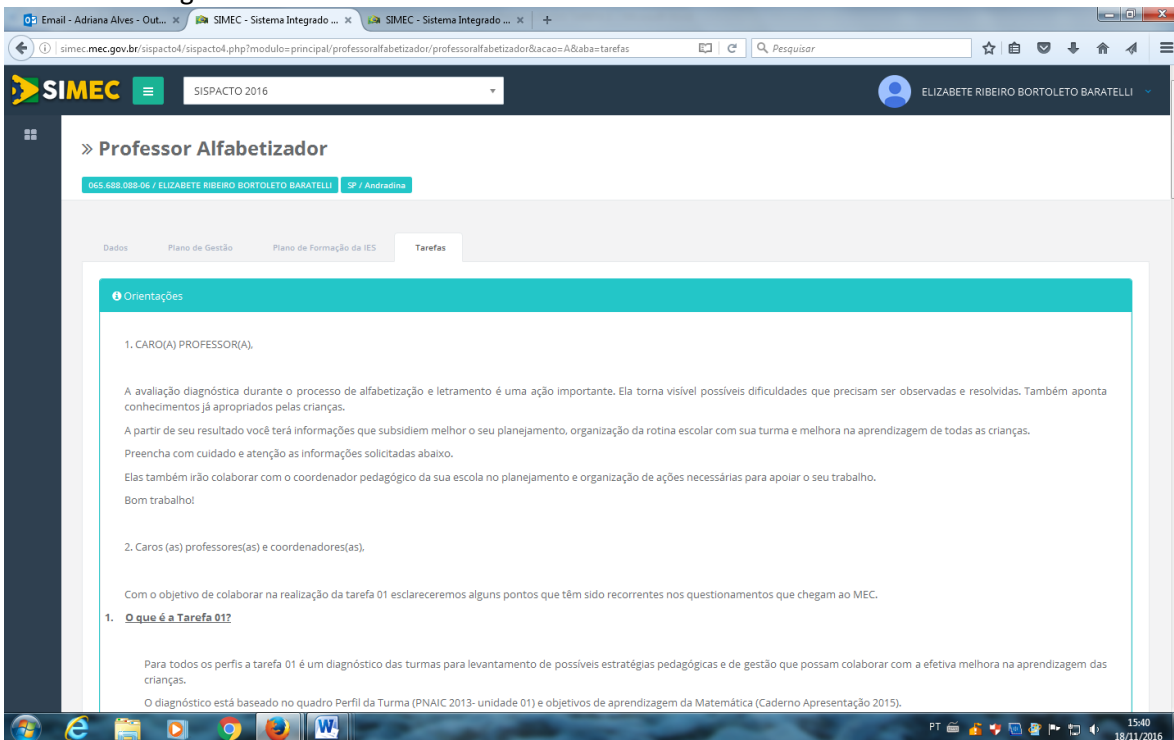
Email - Adriana Alves - Out... ×
SIMEC - Sistema Integrado ... ×
SIMEC - Sistema Integrado ... ×
+

simec.mec.gov.br/sispacto4/sispacto4.php?modulo=principal/professoralfabetizador/professoralfabetizador&acao=A&aba=tarefas
Pesquisar

SIMEC
SISPACTO 2016
ELIZABETE RIBEIRO BORTOLETO BARATELLI

» Professor Alfabetizador

065.688.088-06 / ELIZABETE RIBEIRO BORTOLETO BARATELLI
SP / Andradina

Dados
Plano de Gestão
Plano de Formação da IES
Tarefas

Orientações

1. CARO(A) PROFESSOR(A),

A avaliação diagnóstica durante o processo de alfabetização e letramento é uma ação importante. Ela torna visível possíveis dificuldades que precisam ser observadas e resolvidas. Também aponta conhecimentos já apropriados pelas crianças.

A partir de seu resultado você terá informações que subsidiem melhor o seu planejamento, organização da rotina escolar com sua turma e melhora na aprendizagem de todas as crianças.

Preencha com cuidado e atenção as informações solicitadas abaixo.

Elas também irão colaborar com o coordenador pedagógico da sua escola no planejamento e organização de ações necessárias para apoiar o seu trabalho.

Bom trabalho!

2. Caros (as) professores(as) e coordenadores(as),

Com o objetivo de colaborar na realização da tarefa 01 esclareceremos alguns pontos que têm sido recorrentes nos questionamentos que chegam ao MEC.

1. O que é a Tarefa 01?

Para todos os perfis a tarefa 01 é um diagnóstico das turmas para levantamento de possíveis estratégias pedagógicas e de gestão que possam colaborar com a efetiva melhora na aprendizagem das crianças.

O diagnóstico está baseado no quadro Perfil da Turma (PNAIC 2013- unidade 01) e objetivos de aprendizagem da Matemática (Caderno Apresentação 2015).

PT
15:40
18/11/2016